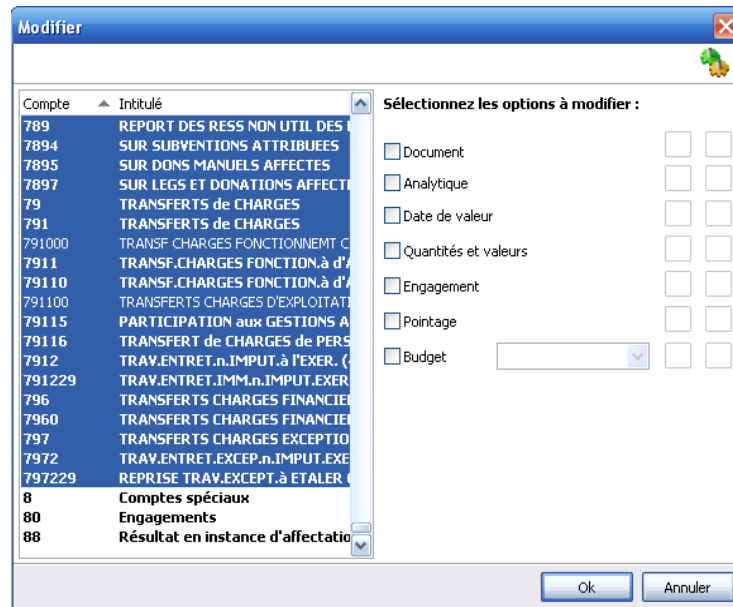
Modifier

| Compte | Intitulé |
|---|---|
| 789 | REPORT DES RESS NON UTIL DES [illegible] |
| 7894 | SUR SUBVENTIONS ATTRIBUEES |
| 7895 | SUR DONS MANUELS AFFECTES |
| 7897 | SUR LEGS ET DONATIONS AFFECT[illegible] |
| 79 | TRANSFERTS de CHARGES |
| 791 | TRANSFERTS de CHARGES |
| 791000 | TRANSF CHARGES FONCTIONNEMT C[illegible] |
| 7911 | TRANSF.CHARGES FONCTION.à d'A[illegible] |
| 79110 | TRANSF.CHARGES FONCTION.à d'A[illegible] |
| 791100 | TRANSFERTS CHARGES D'EXPLOITATI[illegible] |
| 79115 | PARTICIPATION aux GESTIONS A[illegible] |
| 79116 | TRANSFERT de CHARGES de PERS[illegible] |
| 7912 | TRAV.ENTRET.n.IMPUT.à l'EXER. ([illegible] |
| 791229 | TRAV.ENTRET.IMM.n.IMPUT.EXER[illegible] |
| 796 | TRANSFERTS CHARGES FINANCIE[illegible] |
| 7960 | TRANSFERTS CHARGES FINANCIE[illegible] |
| 797 | TRANSFERTS CHARGES EXCEPTIO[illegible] |
| 7972 | TRAV.ENTRET.EXCEP.n.IMPUT.EXE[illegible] |
| 797229 | REPRISE TRAV.EXCEPT.à ETALER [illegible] |
| 8 | Comptes spéciaux |
| 80 | Engagements |
| 88 | Résultat en instance d'affectatio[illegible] |

Sélectionnez les options à modifier :

Document
Analytique
Date de valeur
Quantités et valeurs
Engagement
Pointage
Budget

Ok
Annuler